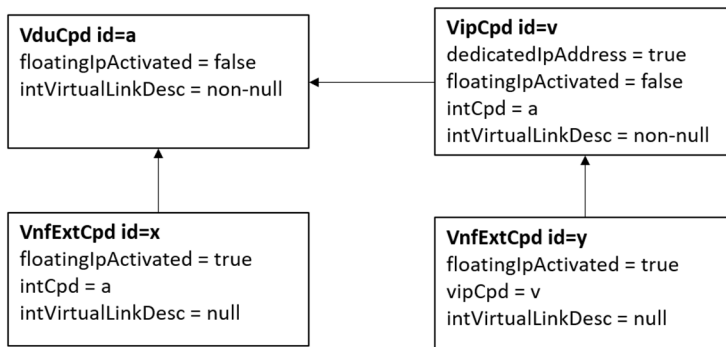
**VduCpd id=a**
floatingIpActivated = false
intVirtualLinkDesc = non-null

**VipCpd id=v**
dedicatedIpAddress = true
floatingIpActivated = false
intCpd = a
intVirtualLinkDesc = non-null

**VnfExtCpd id=x**
floatingIpActivated = true
intCpd = a
intVirtualLinkDesc = null

**VnfExtCpd id=y**
floatingIpActivated = true
vipCpd = v
intVirtualLinkDesc = null